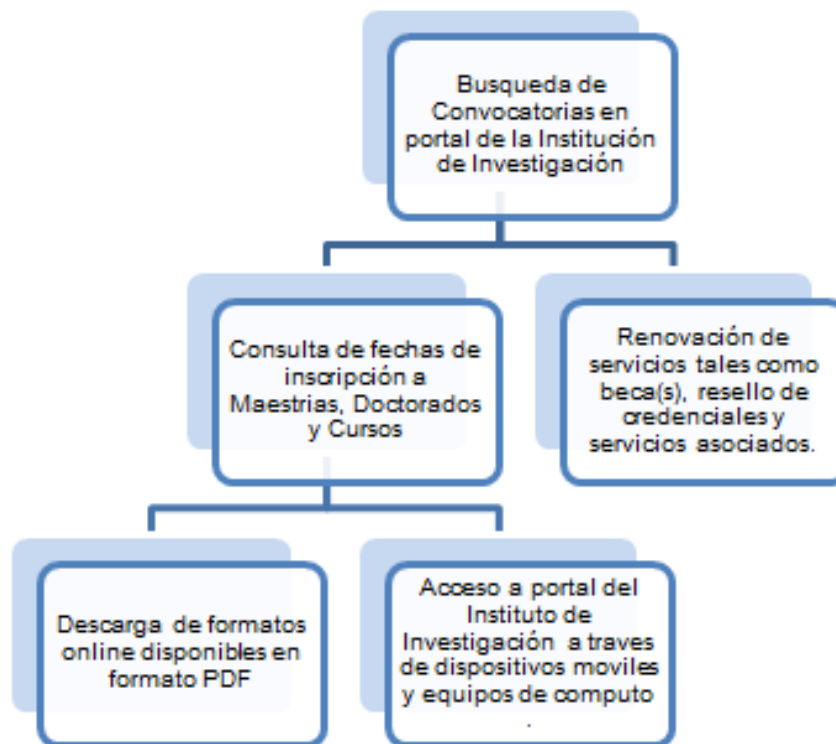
Busqueda de Convocatorias en portal de la Institución de Investigación

Consulta de fechas de inscripción a Maestrias, Doctorados y Cursos

Renovación de servicios tales como beca(s), resello de credenciales y servicios asociados.

Descarga de formatos online disponibles en formato PDF

Acceso a portal del Instituto de Investigación a traves de dispositivos moviles y equipos de computo .